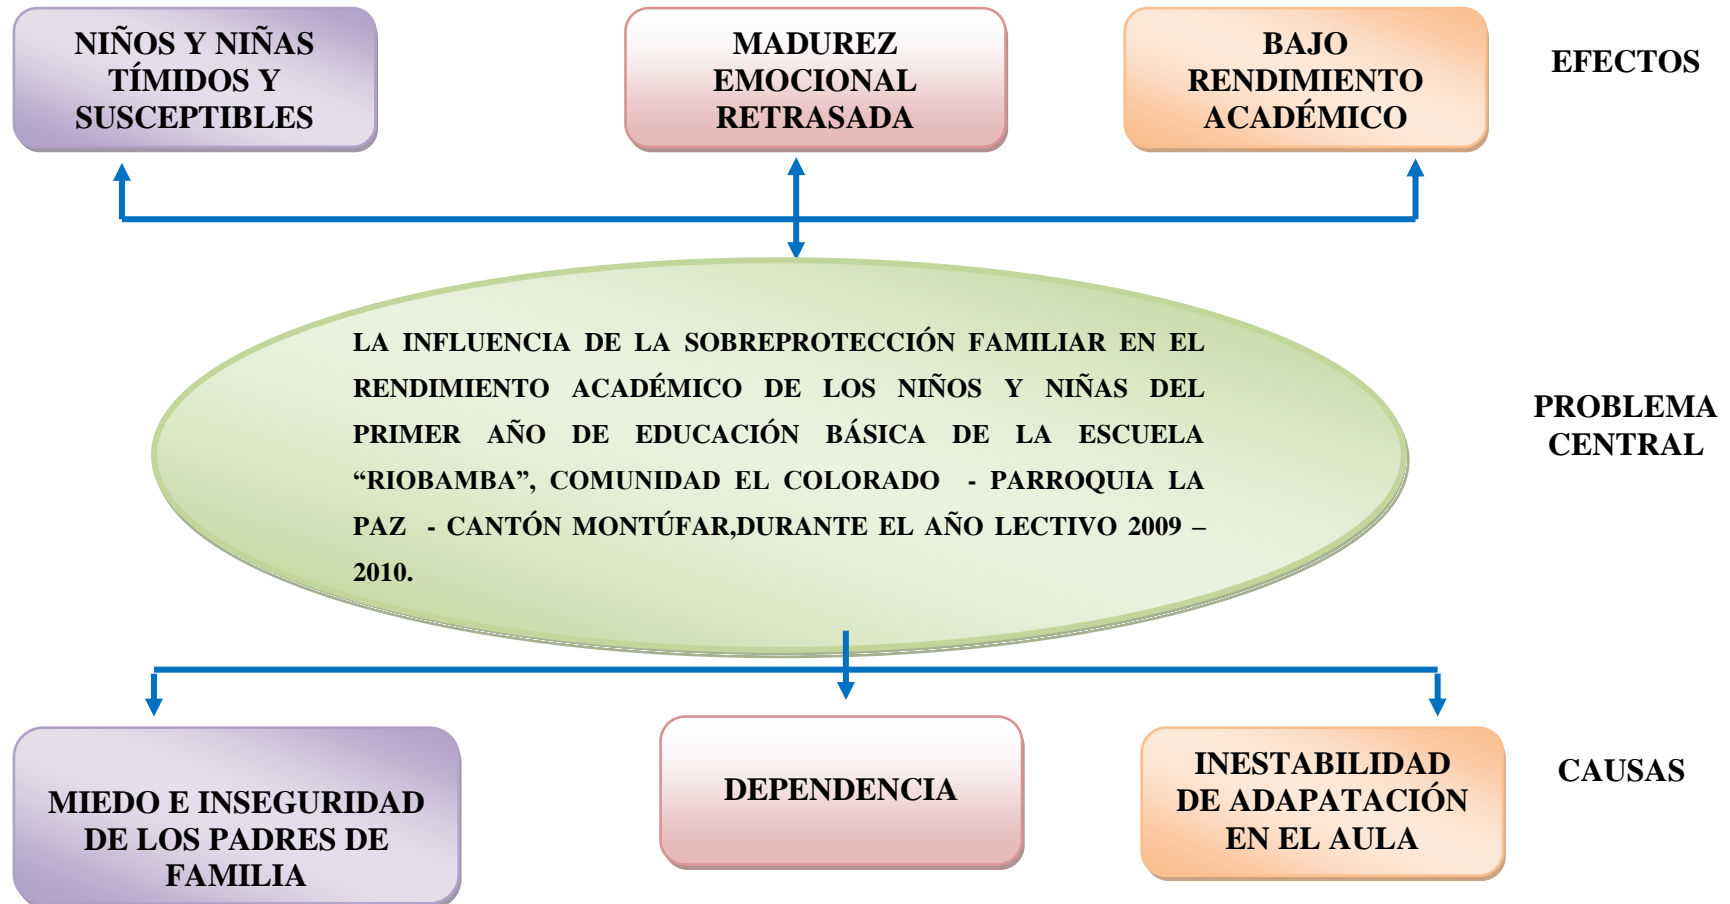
NIÑOS Y NIÑAS TÍMIDOS Y SUSCEPTIBLES

MADUREZ EMOCIONAL RETRASADA

BAJO RENDIMIENTO ACADÉMICO

EFECTOS

LA INFLUENCIA DE LA SOBREPROTECCIÓN FAMILIAR EN EL RENDIMIENTO ACADÉMICO DE LOS NIÑOS Y NIÑAS DEL PRIMER AÑO DE EDUCACIÓN BÁSICA DE LA ESCUELA “RIOBAMBA”, COMUNIDAD EL COLORADO - PARROQUIA LA PAZ - CANTÓN MONTÚFAR,DURANTE EL AÑO LECTIVO 2009 – 2010.

PROBLEMA CENTRAL

MIEDO E INSEGURIDAD DE LOS PADRES DE FAMILIA

DEPENDENCIA

INESTABILIDAD DE ADAPATACIÓN EN EL AULA

CAUSAS